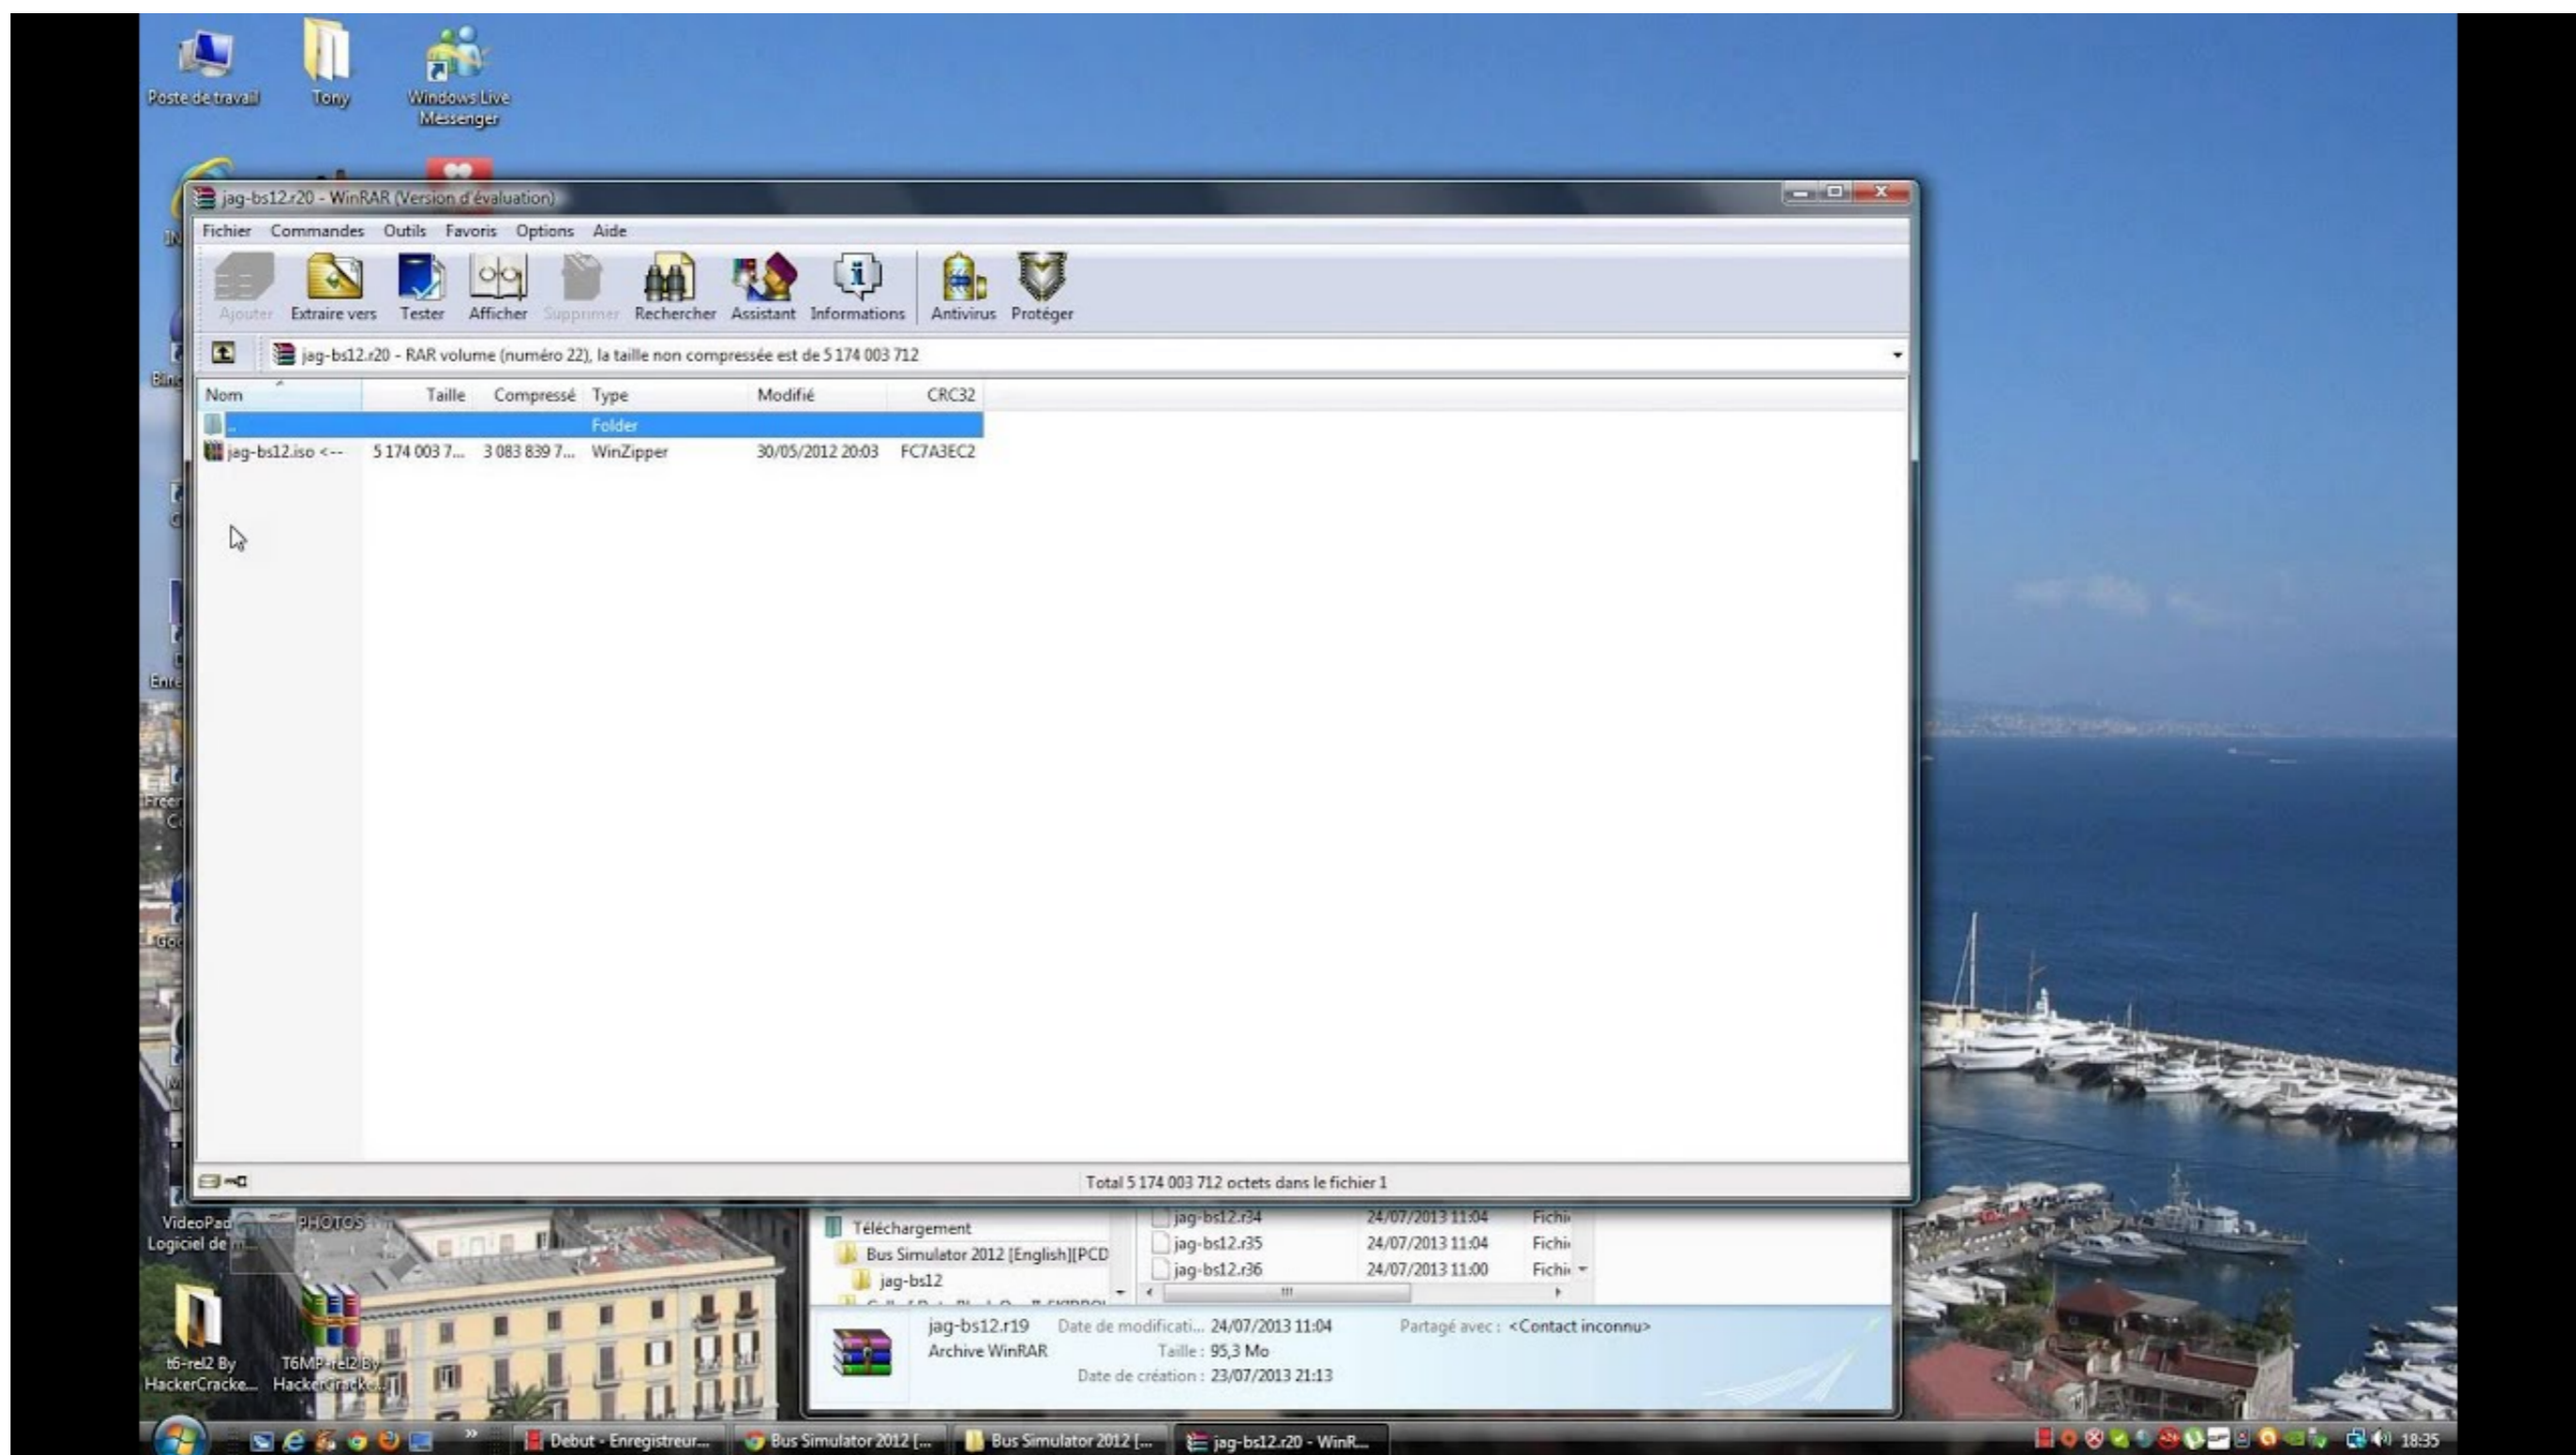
Poste de travail
Tony
Windows Live Messenger

jag-bs12.r20 - WinRAR (Version d'évaluation)

Fichier Commandes Outils Favoris Options Aide

Ajouter Extraire vers Tester Afficher Supprimer Rechercher Assistant Informations Antivirus Protéger

jag-bs12.r20 - RAR volume (numéro 22), la taille non compressée est de 5 174 003 712

| Nom | Taille | Compressé | Type | Modifié | CRC32 |
|---|---|---|---|---|---|
| .. | | | Folder | | |
| jag-bs12.iso <-- | 5 174 003 7... | 3 083 839 7... | WinZipper | 30/05/2012 20:03 | FC7A3EC2 |

Total 5 174 003 712 octets dans le fichier 1

VideoPad Logiciel de
PHOTOS
t6-rel2 By HackerCracke...
T6MP-rel2 By HackerCracke...

Téléchargement
Bus Simulator 2012 [English][PCD
jag-bs12

| jag-bs12.r34 | 24/07/2013 11:04 | Fichi |
|---|---|---|
| jag-bs12.r35 | 24/07/2013 11:04 | Fichi |
| jag-bs12.r36 | 24/07/2013 11:00 | Fichi |

jag-bs12.r19 Date de modificati... 24/07/2013 11:04 Partagé avec : <Contact inconnu>
Archive WinRAR Taille : 95,3 Mo
Date de création : 23/07/2013 21:13

Debut - Enregistreur... Bus Simulator 2012 [... Bus Simulator 2012 [... jag-bs12.r20 - WinR...
18:35